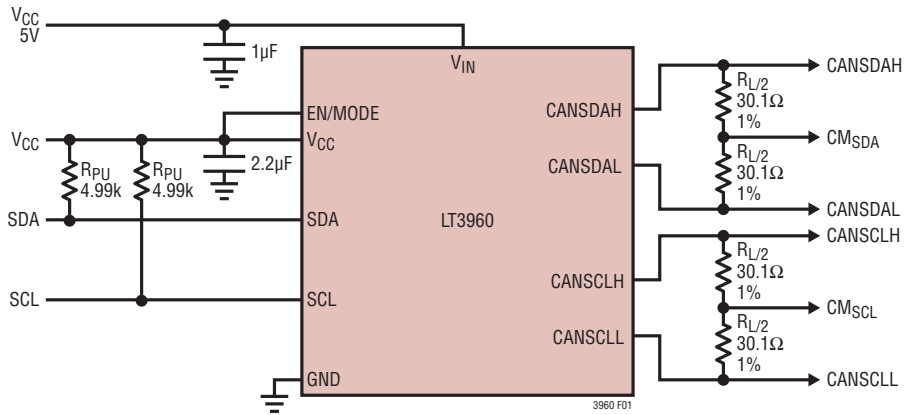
$V_{CC}$
5V

1µF

$V_{IN}$

EN/MODE

$V_{CC}$

2.2µF

$V_{CC}$

$R_{PU}$
4.99k

$R_{PU}$
4.99k

SDA

SCL

SDA

SCL

GND

LT3960

CANSDAH

CANSDAL

CANSCLH

CANSCLL

$R_{L/2}$
30.1Ω
1%

$R_{L/2}$
30.1Ω
1%

$R_{L/2}$
30.1Ω
1%

$R_{L/2}$
30.1Ω
1%

CANSDAH

$CM_{SDA}$

CANSDAL

CANSCLH

$CM_{SCL}$

CANSCLL

3960 F01